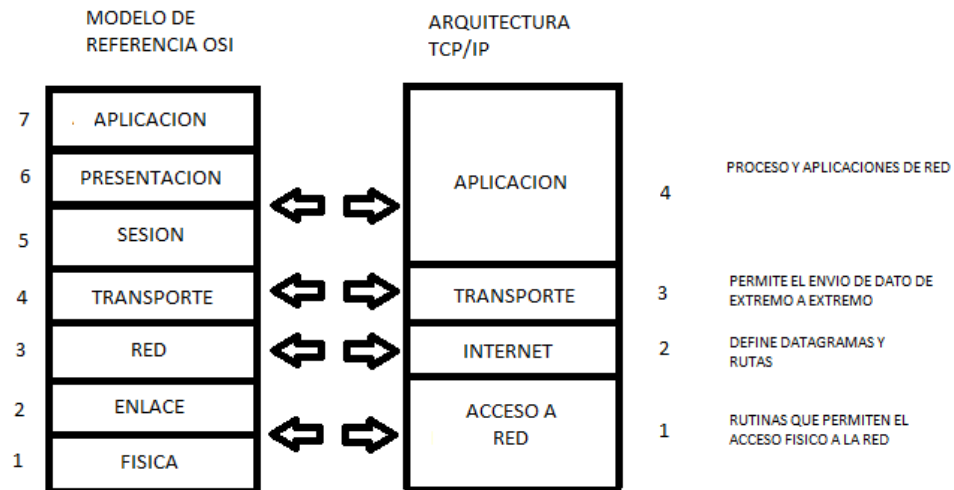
MODELO DE REFERENCIA OSI

7 APLICACION
6 PRESENTACION
5 SESION
4 TRANSPORTE
3 RED
2 ENLACE
1 FISICA

ARQUITECTURA TCP/IP

APLICACION 4 PROCESO Y APLICACIONES DE RED
TRANSPORTE 3 PERMITE EL ENVIO DE DATO DE EXTREMO A EXTREMO
INTERNET 2 DEFINE DATAGRAMAS Y RUTAS
ACCESO A RED 1 RUTINAS QUE PERMITEN EL ACCESO FISICO A LA RED